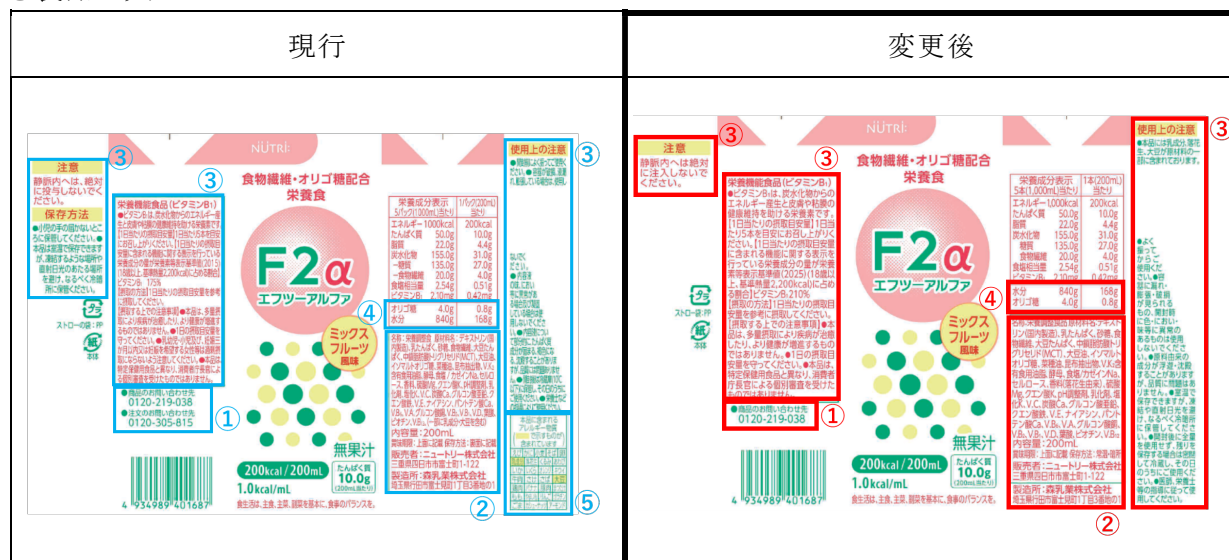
| 現行 | 変更後 |
|---|---|
| | |

NUTRI

注意
静脈内へは、絶対に投与しないでください。

保存方法

食物繊維・オリゴ糖配合
栄養食

F2α
エフツーアルファ

ミックスフルーツ風味

無果汁

200kcal / 200mL
1.0kcal/mL

たんぱく質 10.0g

使用上の注意

栄養機能食品（ビタミンB₁）

栄養成分表示

| | | |
|---|---|---|
| エネルギー | 1000kcal | 200kcal |
| たんぱく質 | 50.0g | 10.0g |
| 脂質 | 22.0g | 4.4g |
| 炭水化物 | 155.0g | 31.0g |
| 糖質 | 135.0g | 27.0g |
| 食物繊維 | 20.0g | 4.0g |
| 食塩相当量 | 2.54g | 0.51g |
| ビタミンB₁ | 2.10mg | 0.42mg |
| オリゴ糖 | 4.0g | 0.8g |
| 水分 | 840g | 168g |

●商品のお問い合わせ先
0120-219-038
●注文のお問い合わせ先
0120-305-815

ストロー袋：PP
紙 本体

①
②
③
④
⑤

4 934989 401687

注意
静脈内へは絶対に注入しないでください。

栄養機能食品（ビタミンB₁）
●ビタミンB₁は、炭水化物からのエネルギー産生と皮膚や粘膜の健康維持を助ける栄養素です。

内容量：200mL
販売者：ニュートリー株式会社
製造所：森乳業株式会社

●商品のお問い合わせ先
0120-219-038